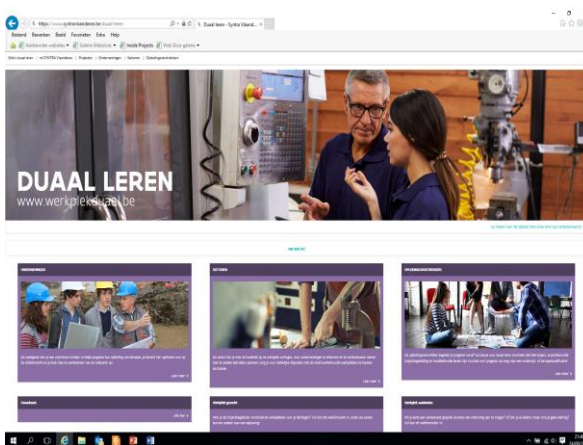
https://www.syntravlaanderen.be/duaal-leren

Duaal leren - Syntra Vlaand... ×

Bestand Bewerken Beeld Favorieten Extra Help

Aanbevolen websites ▾ Galerie Webslices ▾ Inside Projects Web Slice galerie ▾

DUAAL LEREN
www.werkplekduaal.be

ONDERNEMINGEN

SECTOREN

OPLEIDINGSVERSTREKKERS

Lees meer

Lees meer

Lees meer

Draaiboek

Lees meer

Werkplek gezocht

Werkplek aanbieden